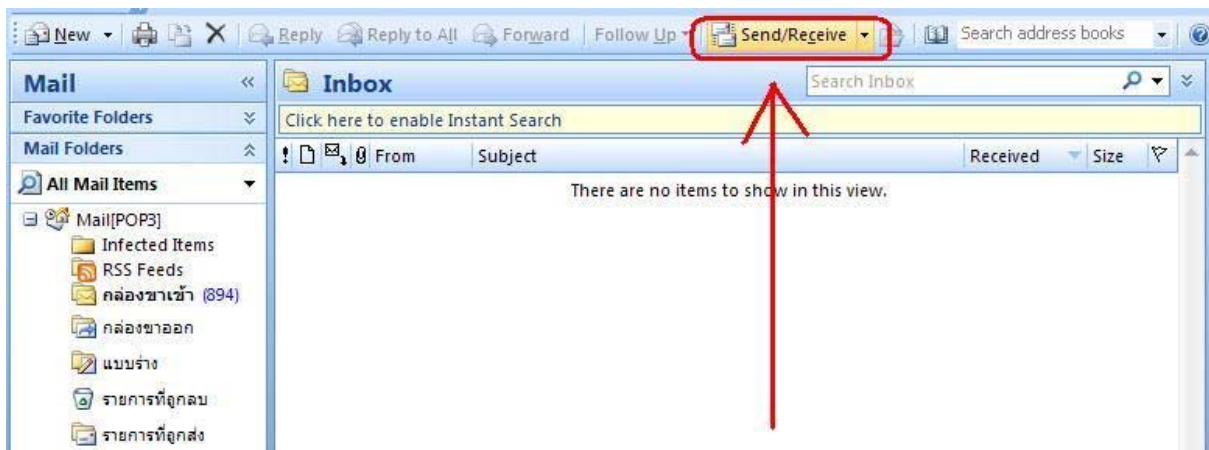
New Reply Reply to All Forward Follow Up Send/Receive Search address books

Mail
Favorite Folders
Mail Folders
All Mail Items
Mail[POP3]
Infected Items
RSS Feeds
กล่องขาเข้า (894)
กล่องขาออก
แบบร่าง
รายการที่ถูกลบ
รายการที่ถูกส่ง

Inbox
Search Inbox
Click here to enable Instant Search
From Subject Received Size
There are no items to show in this view.